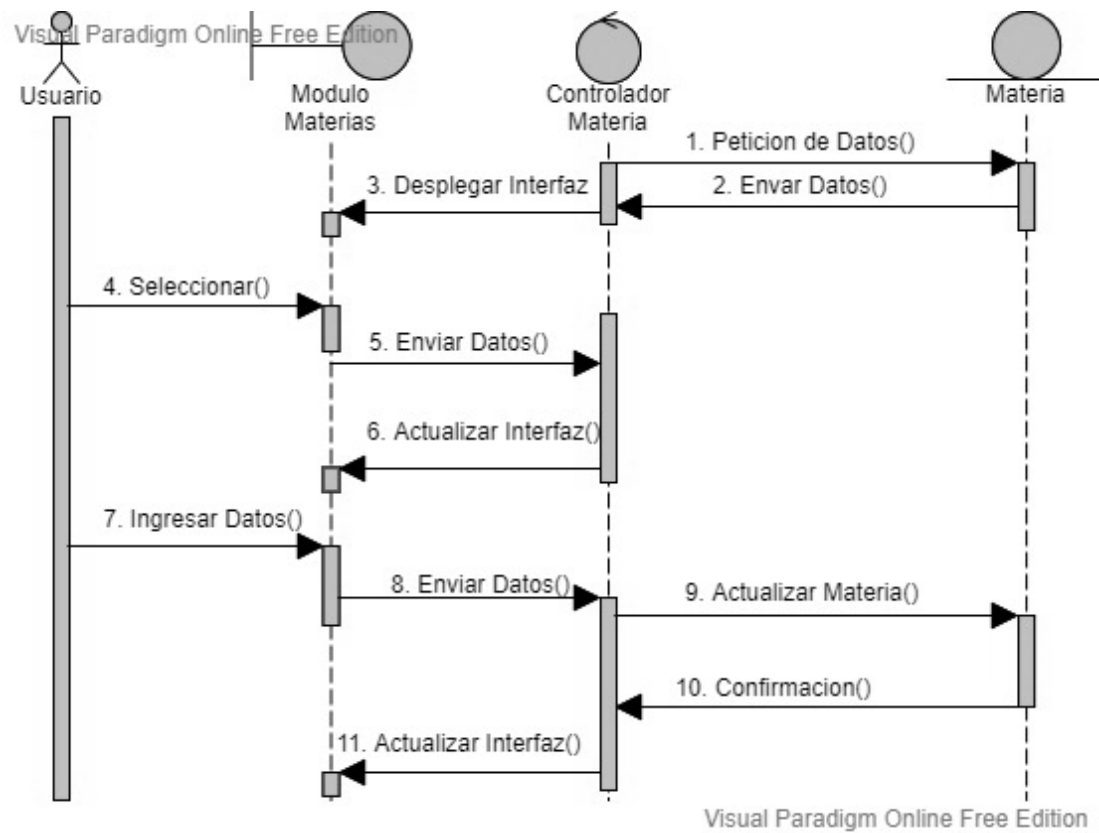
Visual Paradigm Online Free Edition

Usuario

Modulo Materias

Controlador Materia

Materia

1. Peticion de Datos()

2. Envar Datos()

3. Desplegar Interfaz

4. Seleccionar()

5. Enviar Datos()

6. Actualizar Interfaz()

7. Ingresar Datos()

8. Enviar Datos()

9. Actualizar Materia()

10. Confirmacion()

11. Actualizar Interfaz()

Visual Paradigm Online Free Edition